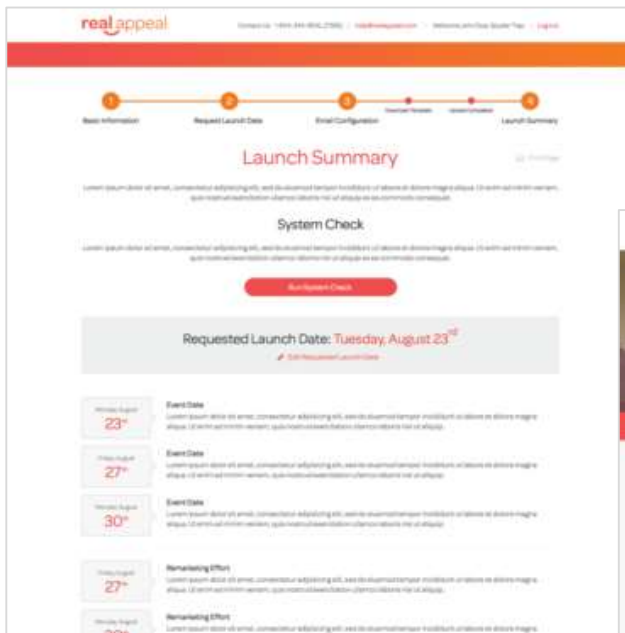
real appeal

Contact Us: 1-844-344-REAL (7325) | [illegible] | Welcome, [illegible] | Logout

1 Basic Information
2 Request Launch Date
3 Email Configuration
Download Template
Upload Complete
4 Launch Summary

Launch Summary

Print Page

Lorem ipsum dolor sit amet, consectetur adipisicing elit, sed do eiusmod tempor incididunt ut labore et dolore magna aliqua. Ut enim ad minim veniam, quis nostrud exercitation ullamco laboris nisi ut aliquip ex ea commodo consequat.

System Check

Lorem ipsum dolor sit amet, consectetur adipisicing elit, sed do eiusmod tempor incididunt ut labore et dolore magna aliqua. Ut enim ad minim veniam, quis nostrud exercitation ullamco laboris nisi ut aliquip ex ea commodo consequat.

Run System Check

Requested Launch Date: Tuesday, August 23$^{rd}$

Edit Requested Launch Date

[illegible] August
23$^{rd}$
Event Date
Lorem ipsum dolor sit amet, consectetur adipisicing elit, sed do eiusmod tempor incididunt ut labore et dolore magna aliqua. Ut enim ad minim veniam, quis nostrud exercitation ullamco laboris nisi ut aliquip.

Friday August
27$^{th}$
Event Date
Lorem ipsum dolor sit amet, consectetur adipisicing elit, sed do eiusmod tempor incididunt ut labore et dolore magna aliqua. Ut enim ad minim veniam, quis nostrud exercitation ullamco laboris nisi ut aliquip.

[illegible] August
30$^{th}$
Event Date
Lorem ipsum dolor sit amet, consectetur adipisicing elit, sed do eiusmod tempor incididunt ut labore et dolore magna aliqua. Ut enim ad minim veniam, quis nostrud exercitation ullamco laboris nisi ut aliquip.

Friday August
27$^{th}$
Remarketing Effort
Lorem ipsum dolor sit amet, consectetur adipisicing elit, sed do eiusmod tempor incididunt ut labore et dolore magna aliqua. Ut enim ad minim veniam, quis nostrud exercitation ullamco laboris nisi ut aliquip.

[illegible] August
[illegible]
Remarketing Effort
Lorem ipsum dolor sit amet, consectetur adipisicing elit, sed do eiusmod tempor incididunt ut labore et dolore magna aliqua.